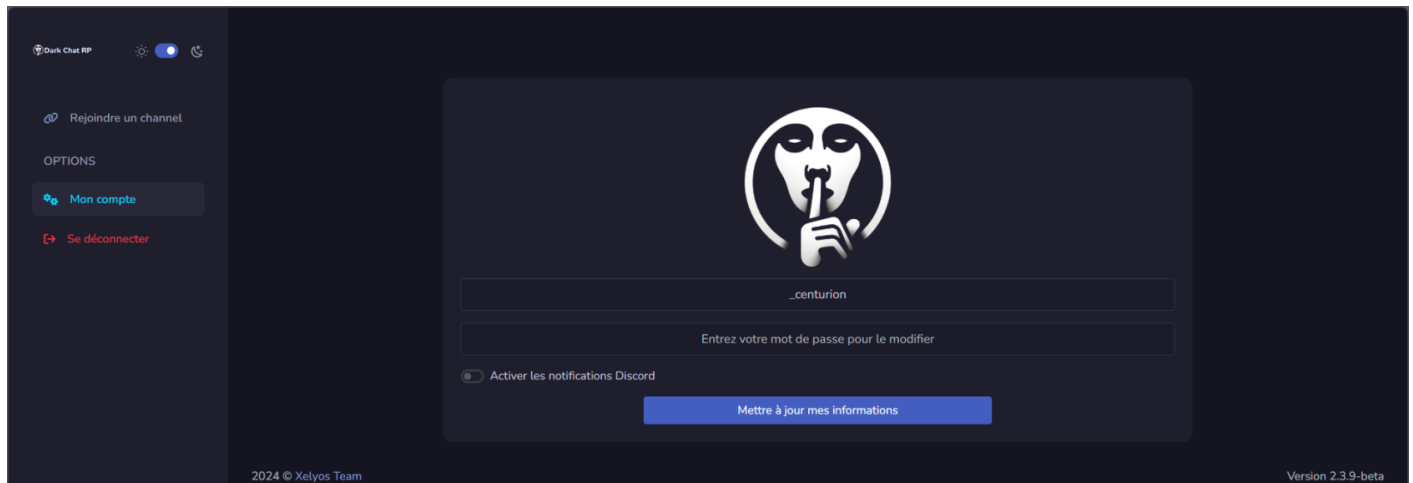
Dark Chat RP

Rejoindre un channel

OPTIONS

Mon compte

Se déconnecter

_centurion

Entrez votre mot de passe pour le modifier

Activer les notifications Discord

Mettre à jour mes informations

2024 © Xelyos Team

Version 2.3.9-beta